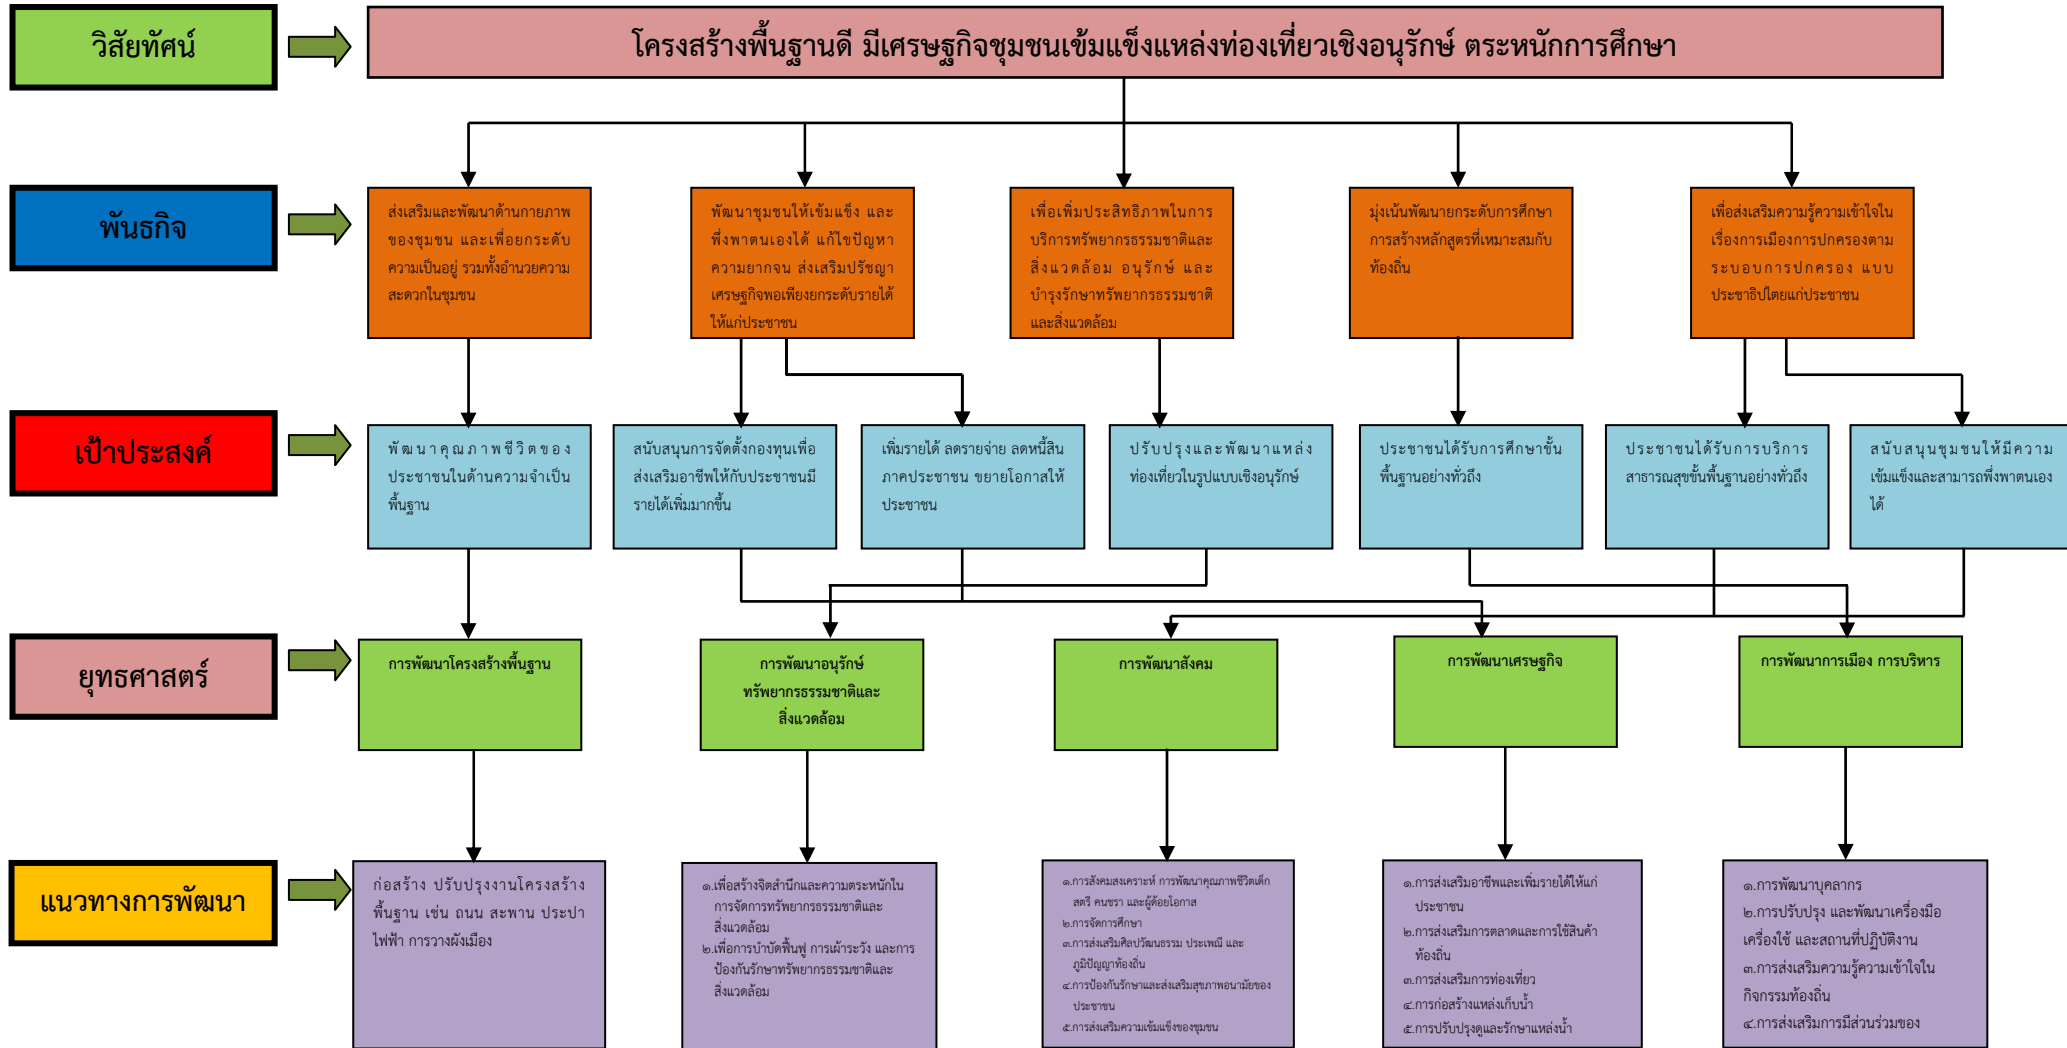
วิสัยทัศน์

โครงสร้างพื้นฐานดี มีเศรษฐกิจชุมชนเข้มแข็งแหล่งท่องเที่ยวเชิงอนุรักษ์ ตระหนักการศึกษา

พันธกิจ

ส่งเสริมและพัฒนาด้านกายภาพของชุมชน และเพื่อยกระดับความเป็นอยู่ รวมทั้งอำนวยความสะดวกในชุมชน

พัฒนาชุมชนให้เข้มแข็ง และพึ่งพาตนเองได้ แก้ไขปัญหาความยากจน ส่งเสริมปรัชญาเศรษฐกิจพอเพียงยกระดับรายได้ให้แก่ประชาชน

เพื่อเพิ่มประสิทธิภาพในการบริการทรัพยากรธรรมชาติและสิ่งแวดล้อม อนุรักษ์ และบำรุงรักษาทรัพยากรธรรมชาติและสิ่งแวดล้อม

มุ่งเน้นพัฒนายกระดับการศึกษา การสร้างหลักสูตรที่เหมาะสมกับท้องถิ่น

เพื่อส่งเสริมความรู้ความเข้าใจในเรื่องการเมืองการปกครองตามระบอบการปกครอง แบบประชาธิปไตยแก่ประชาชน

เป้าประสงค์

พัฒนาคุณภาพชีวิตของประชาชนในด้านความจำเป็นพื้นฐาน

สนับสนุนการจัดตั้งกองทุนเพื่อส่งเสริมอาชีพให้กับประชาชนมีรายได้เพิ่มมากขึ้น

เพิ่มรายได้ ลดรายจ่าย ลดหนี้สินภาคประชาชน ขยายโอกาสให้ประชาชน

ปรับปรุงและพัฒนาแหล่งท่องเที่ยวในรูปแบบเชิงอนุรักษ์

ประชาชนได้รับการศึกษาขั้นพื้นฐานอย่างทั่วถึง

ประชาชนได้รับการบริการสาธารณสุขขั้นพื้นฐานอย่างทั่วถึง

สนับสนุนชุมชนให้มีความเข้มแข็งและสามารถพึ่งพาตนเองได้

ยุทธศาสตร์

การพัฒนาโครงสร้างพื้นฐาน

การพัฒนาอนุรักษ์ทรัพยากรธรรมชาติและสิ่งแวดล้อม

การพัฒนาสังคม

การพัฒนาเศรษฐกิจ

การพัฒนาการเมือง การบริหาร

แนวทางการพัฒนา

ก่อสร้าง ปรับปรุงงานโครงสร้างพื้นฐาน เช่น ถนน สะพาน ประปา ไฟฟ้า การวางผังเมือง

๑.เพื่อสร้างจิตสำนึกและความตระหนักในการจัดการทรัพยากรธรรมชาติและสิ่งแวดล้อม
๒.เพื่อการบำบัดฟื้นฟู การเฝ้าระวัง และการป้องกันรักษาทรัพยากรธรรมชาติและสิ่งแวดล้อม

๑.การสังคมสงเคราะห์ การพัฒนาคุณภาพชีวิตเด็ก สตรี คนชรา และผู้ด้อยโอกาส
๒.การจัดการศึกษา
๓.การส่งเสริมศิลปวัฒนธรรม ประเพณี และภูมิปัญญาท้องถิ่น
๔.การป้องกันรักษาและส่งเสริมสุขภาพอนามัยของประชาชน
๕.การส่งเสริมความเข้มแข็งของชุมชน

๑.การส่งเสริมอาชีพและเพิ่มรายได้ให้แก่ประชาชน
๒.การส่งเสริมการตลาดและการใช้สินค้าท้องถิ่น
๓.การส่งเสริมการท่องเที่ยว
๔.การก่อสร้างแหล่งเก็บน้ำ
๕.การปรับปรุงดูแลรักษาแหล่งน้ำ

๑.การพัฒนาบุคลากร
๒.การปรับปรุง และพัฒนาเครื่องมือเครื่องใช้ และสถานที่ปฏิบัติงาน
๓.การส่งเสริมความรู้ความเข้าใจในกิจกรรมท้องถิ่น
๔.การส่งเสริมการมีส่วนร่วมของ